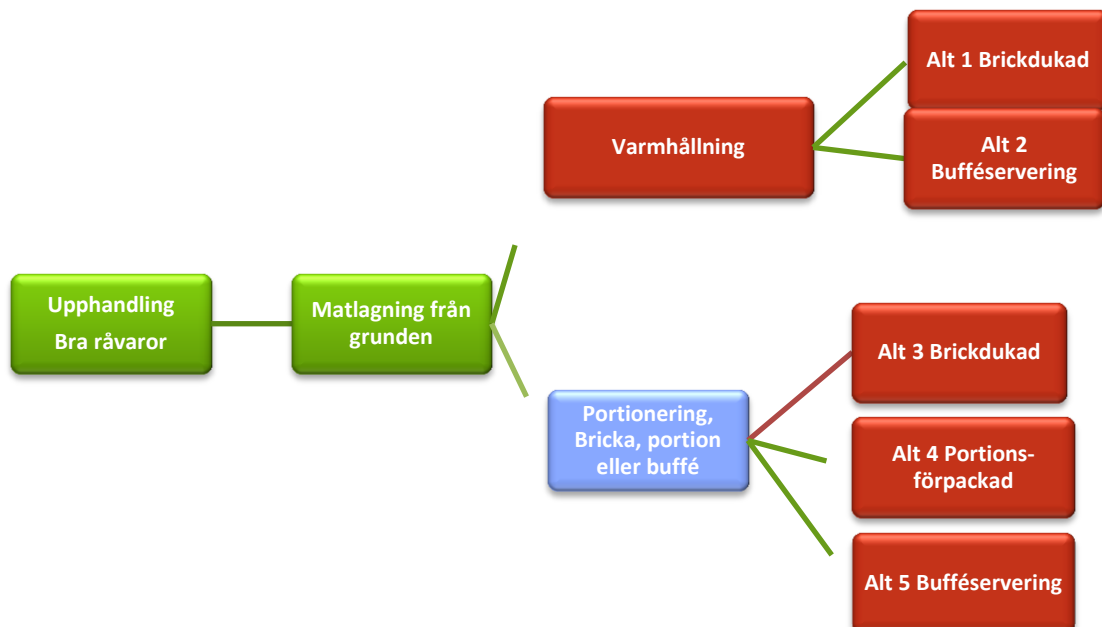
Upphandling
Bra råvaror

Matlagning från grunden

Varmhållning

Alt 1 Brickdukad

Alt 2 Bufféservering

Portionering, Bricka, portion eller buffé

Alt 3 Brickdukad

Alt 4 Portionsförpackad

Alt 5 Bufféservering